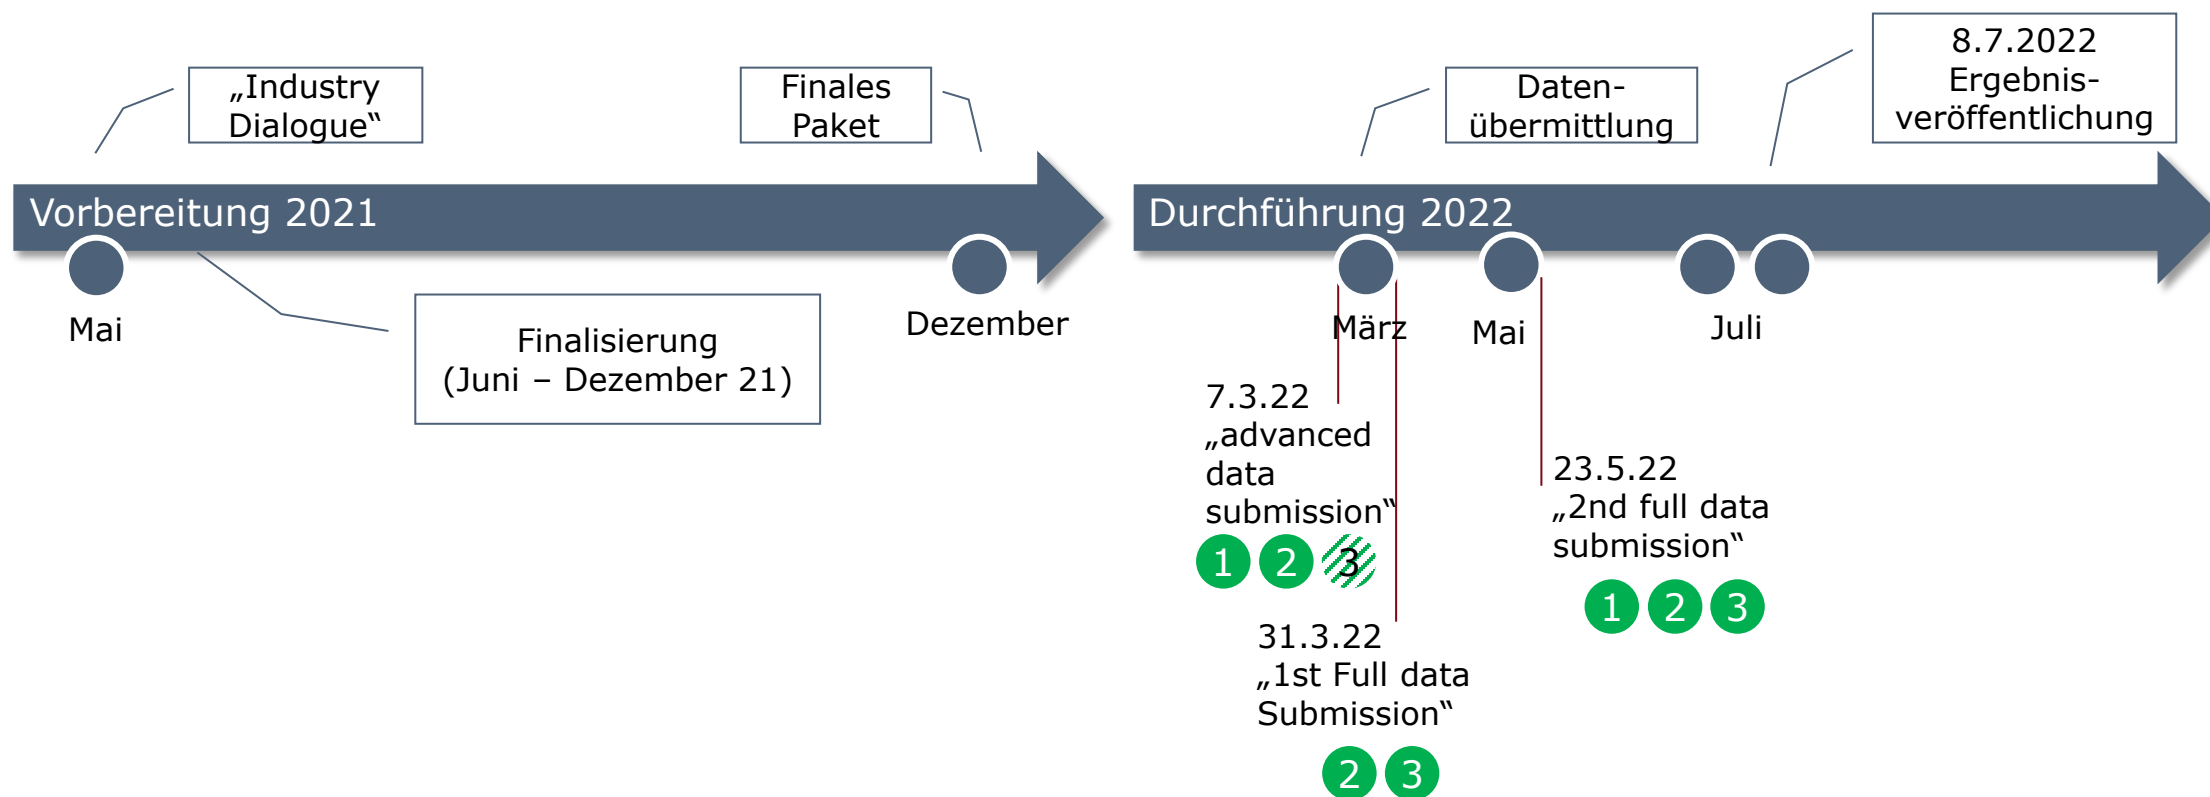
„Industry Dialogue“

Finales Paket

Daten-übermittlung

8.7.2022 Ergebnis-veröffentlichung

Vorbereitung 2021

Durchführung 2022

Mai

Finalisierung (Juni – Dezember 21)

Dezember

März

Mai

Juli

7.3.22 „advanced data submission“

1 2 3

31.3.22 „1st Full data Submission“

2 3

23.5.22 „2nd full data submission“

1 2 3